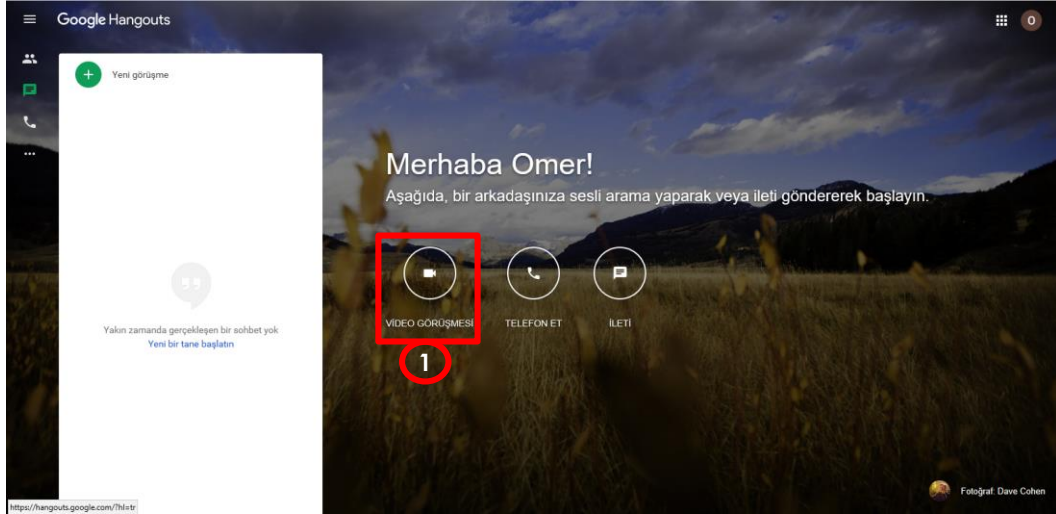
Google Hangouts

O

Yeni görüşme

Yakın zamanda gerçekleşen bir sohbet yok
Yeni bir tane başlatın

Merhaba Omer!
Aşağıda, bir arkadaşınıza sesli arama yaparak veya ileti göndererek başlayın.

VİDEO GÖRÜŞMESİ
TELEFON ET
İLETİ

1

Fotoğraf: Dave Cohen

https://hangouts.google.com/?hl=tr